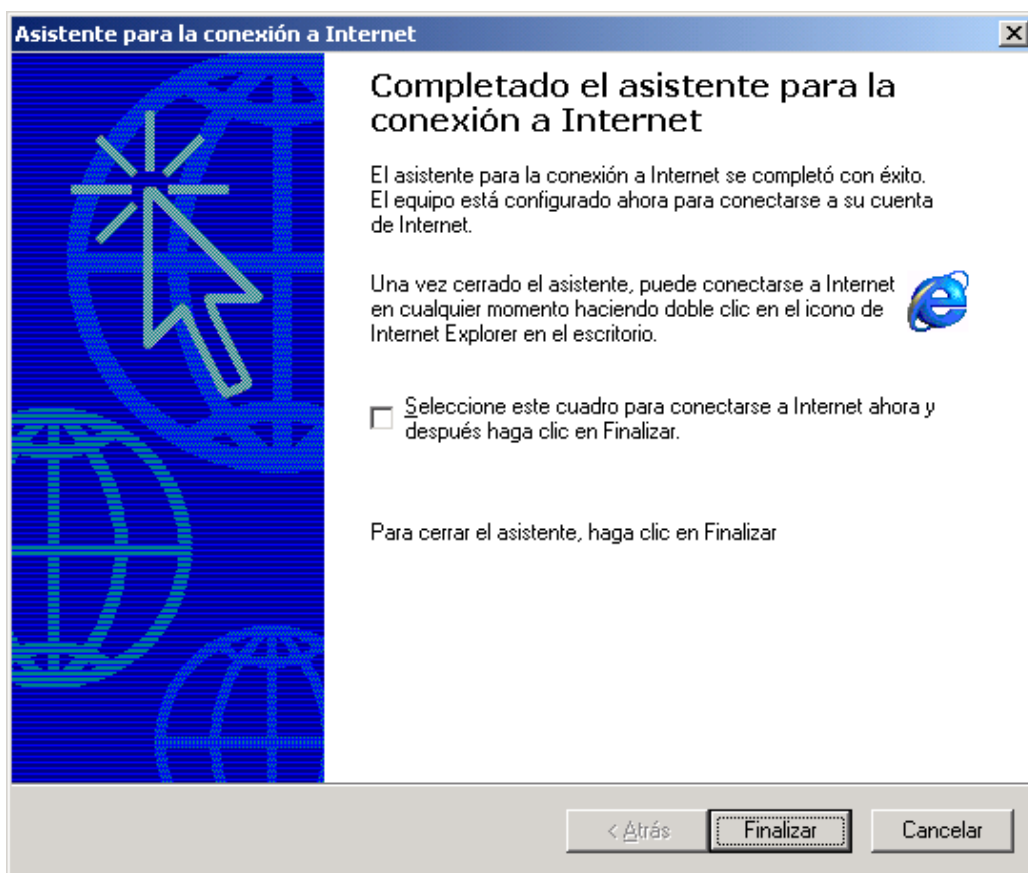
Asistente para la conexión a Internet

×

Completado el asistente para la conexión a Internet

El asistente para la conexión a Internet se completó con éxito. El equipo está configurado ahora para conectarse a su cuenta de Internet.

Una vez cerrado el asistente, puede conectarse a Internet en cualquier momento haciendo doble clic en el icono de Internet Explorer en el escritorio.

Seleccione este cuadro para conectarse a Internet ahora y después haga clic en Finalizar.

Para cerrar el asistente, haga clic en Finalizar

< Atrás

Finalizar

Cancelar